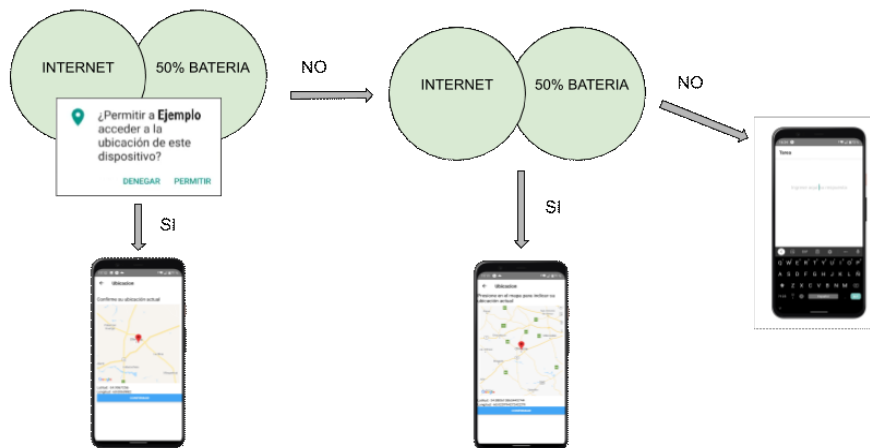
INTERNET

50% BATERIA

¿Permitir a **Ejemplo** acceder a la ubicación de este dispositivo?

DENEGAR PERMITIR

Sí

Ubicacion

Confirme su ubicación actual

NO

INTERNET

50% BATERIA

Sí

Presione en el mapa para definir su ubicación actual

NO

Texto

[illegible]

Q W E R T Y U I O P

A S D F G H J K L

Z X C V B N M